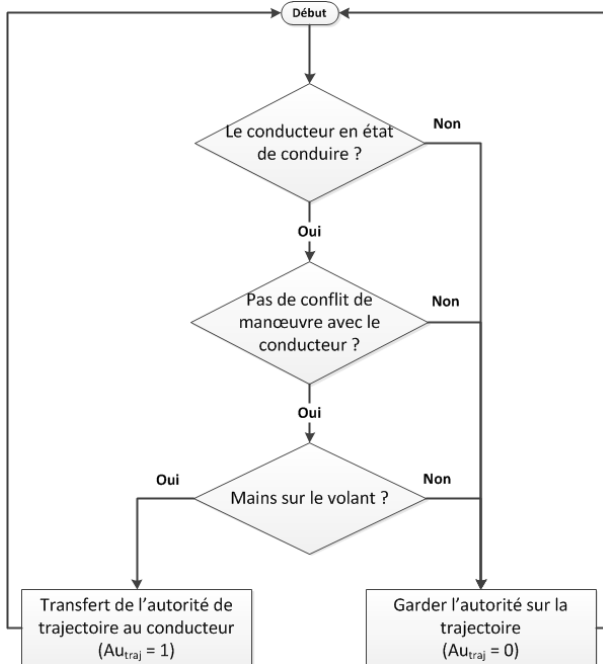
Début

Le conducteur en état de conduire ?

Non

Oui

Pas de conflit de manœuvre avec le conducteur ?

Non

Oui

Oui

Mains sur le volant ?

Non

Transfert de l'autorité de trajectoire au conducteur ($Au_{traj} = 1$)

Garder l'autorité sur la trajectoire ($Au_{traj} = 0$)